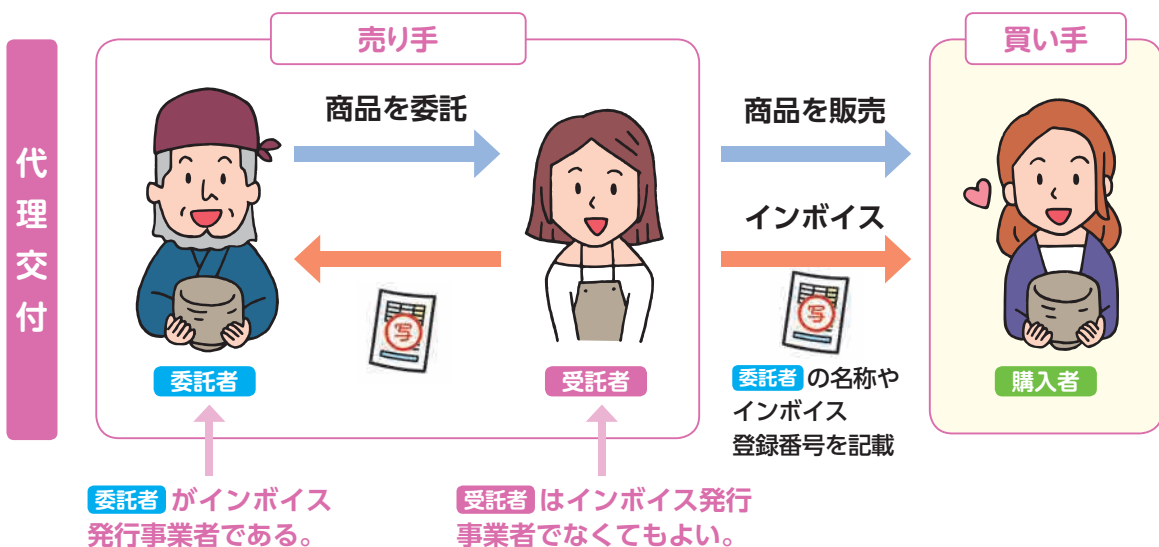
代理交付

売り手

買い手

商品を委託

商品を販売

インボイス

写

写

委託者

受託者

購入者

委託者の名称やインボイス登録番号を記載

委託者がインボイス発行事業者である。

受託者はインボイス発行事業者でなくてもよい。